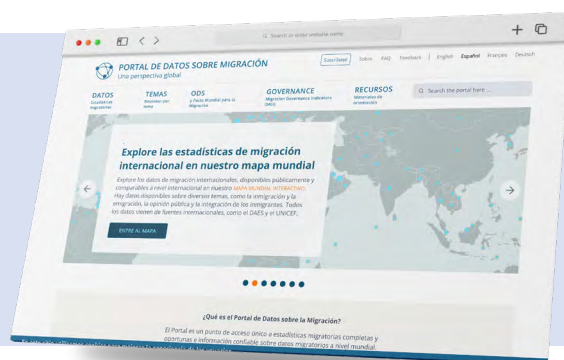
Search or enter website name

PORTAL DE DATOS SOBRE MIGRACIÓN
Una perspectiva global

Sobre FAQ Feedback | English Español Français Deutsch

DATOS
Estadísticas migratorias

TEMAS
Resumen por tema

ODS
y Pacto Mundial para la Migración

GOVERNANCE
Migration Governance Indicators (MGI)

RECURSOS
Materiales de orientación

Search the portal here ...

Explore las estadísticas de migración internacional en nuestro mapa mundial

Explore los datos de migración internacionales, disponibles públicamente y comparables a nivel internacional en nuestro MAPA MUNDIAL INTERACTIVO. Hay datos disponibles sobre diversos temas, como la inmigración y la emigración, la opinión pública y la integración de los inmigrantes. Todos los datos vienen de fuentes internacionales, como el DAES y el UNICEF.

ENTRE AL MAPA

¿Qué es el Portal de Datos sobre la Migración?

El Portal es un punto de acceso único a estadísticas migratorias completas y oportunas e información confiable sobre datos migratorios a nivel mundial.